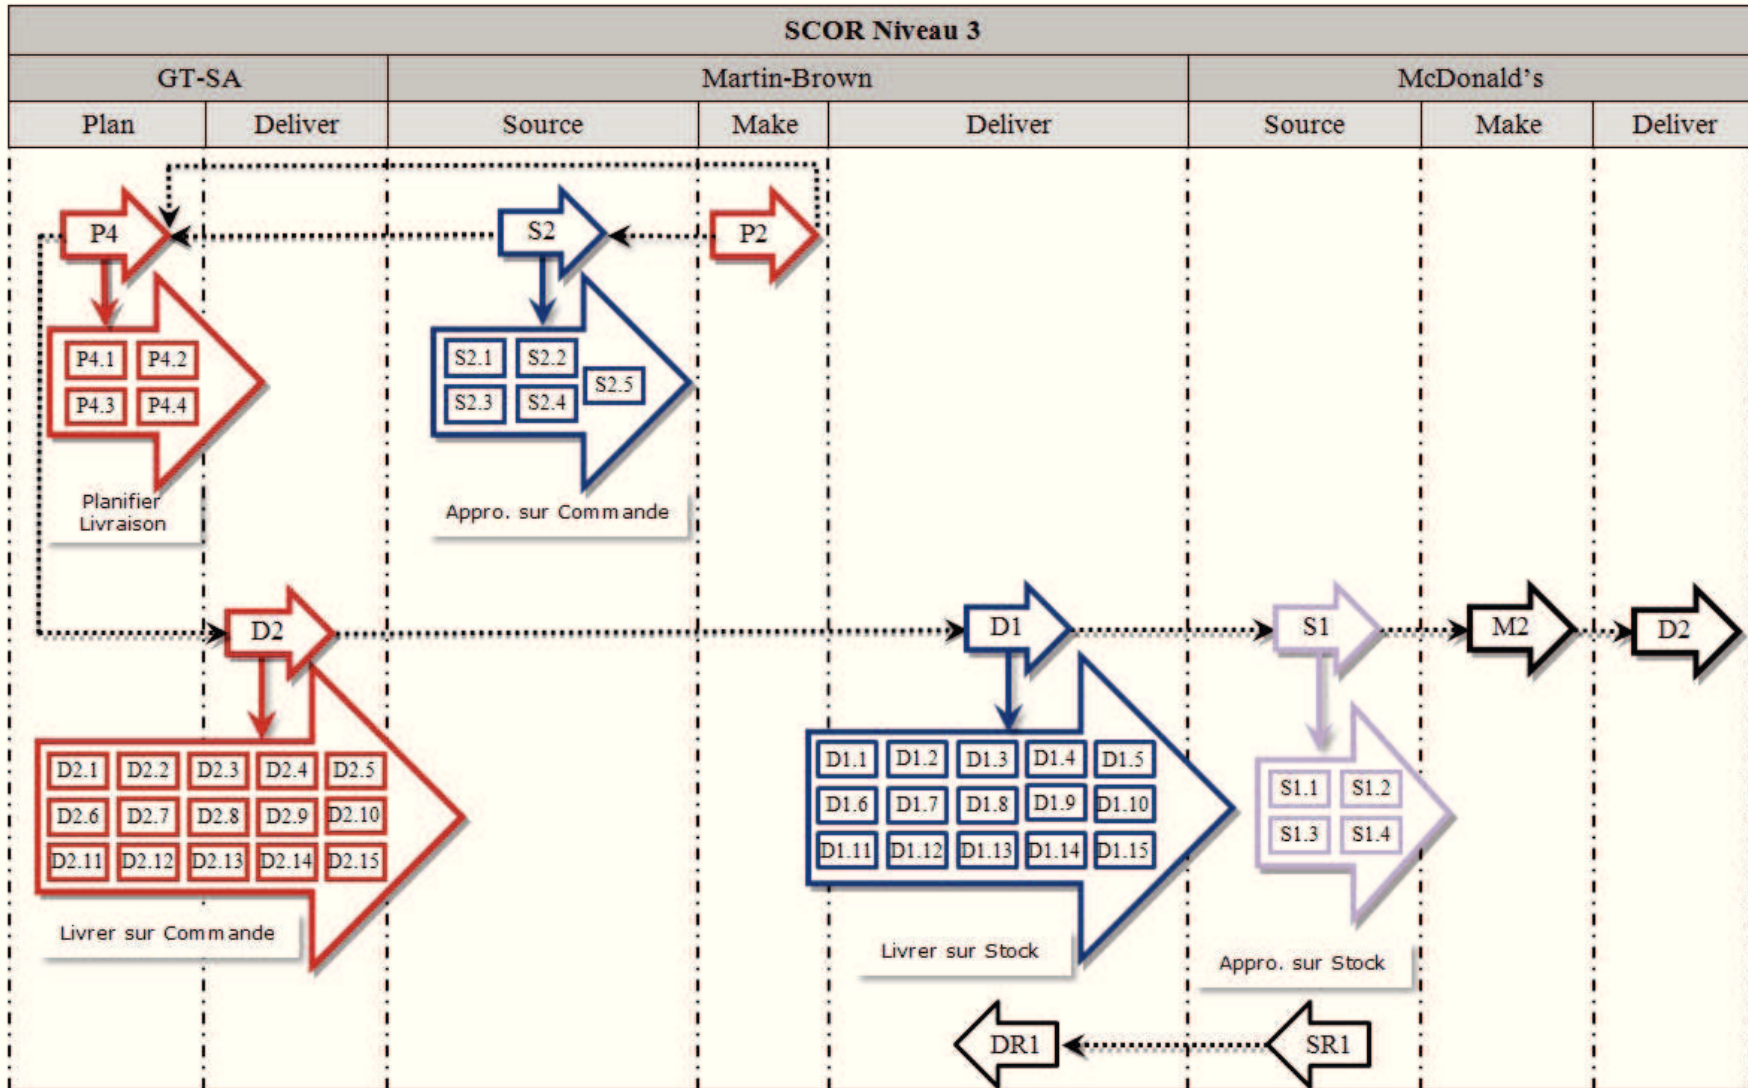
SCOR Niveau 3

| GT-SA | | Martin-Brown | | | McDonald's | | |
|---|---|---|---|---|---|---|---|
| Plan | Deliver | Source | Make | Deliver | Source | Make | Deliver |

P4

P4.1 P4.2
P4.3 P4.4

Planifier Livraison

S2

S2.1 S2.2 S2.5
S2.3 S2.4

Appro. sur Commande

P2

D2

D2.1 D2.2 D2.3 D2.4 D2.5
D2.6 D2.7 D2.8 D2.9 D2.10
D2.11 D2.12 D2.13 D2.14 D2.15

Livrer sur Commande

D1

D1.1 D1.2 D1.3 D1.4 D1.5
D1.6 D1.7 D1.8 D1.9 D1.10
D1.11 D1.12 D1.13 D1.14 D1.15

Livrer sur Stock

S1

S1.1 S1.2
S1.3 S1.4

Appro. sur Stock

M2

D2

DR1

SR1